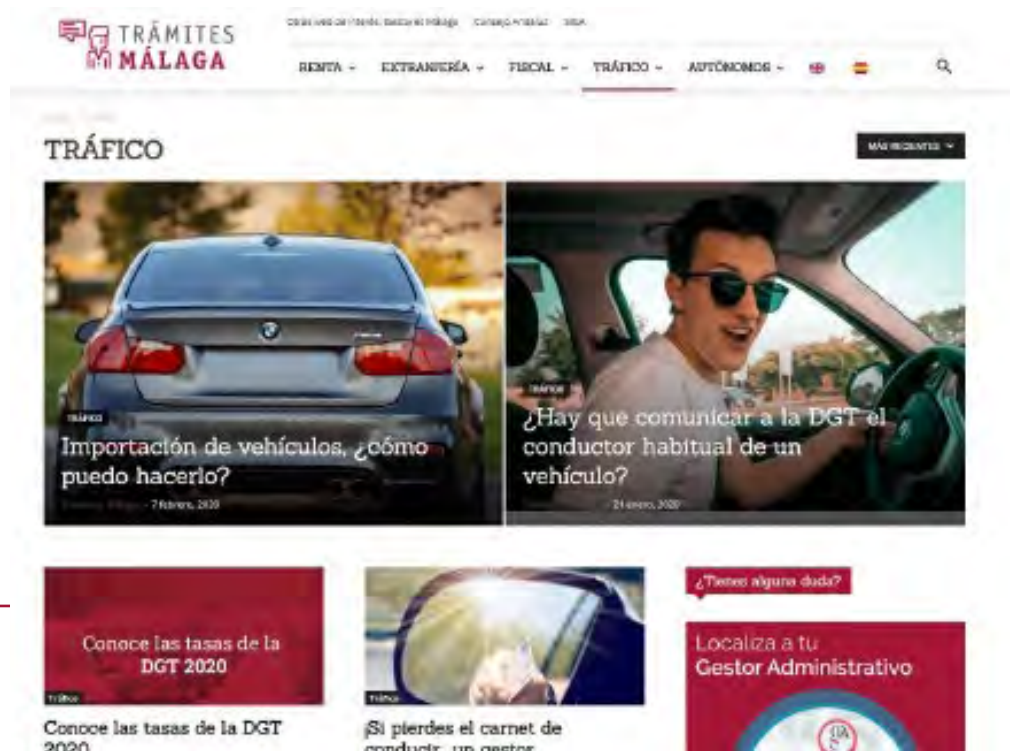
TRÁMITES MÁLAGA

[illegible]

RENTA ⌄ EXTRANJERÍA ⌄ FISCAL ⌄ TRÁFICO ⌄ AUTÓNOMOS ⌄

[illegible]

TRÁFICO

MÁS RECIENTES ⌄

TRÁFICO

Importación de vehículos, ¿cómo puedo hacerlo?

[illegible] - 7 febrero, 2020

TRÁFICO

¿Hay que comunicar a la DGT el conductor habitual de un vehículo?

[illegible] - 21 enero, 2020

Conoce las tasas de la DGT 2020

Tráfico

Conoce las tasas de la DGT 2020

Tráfico

¡Si pierdes el carnet de conducir, un gestor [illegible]

¿Tienes alguna duda?

Localiza a tu Gestor Administrativo